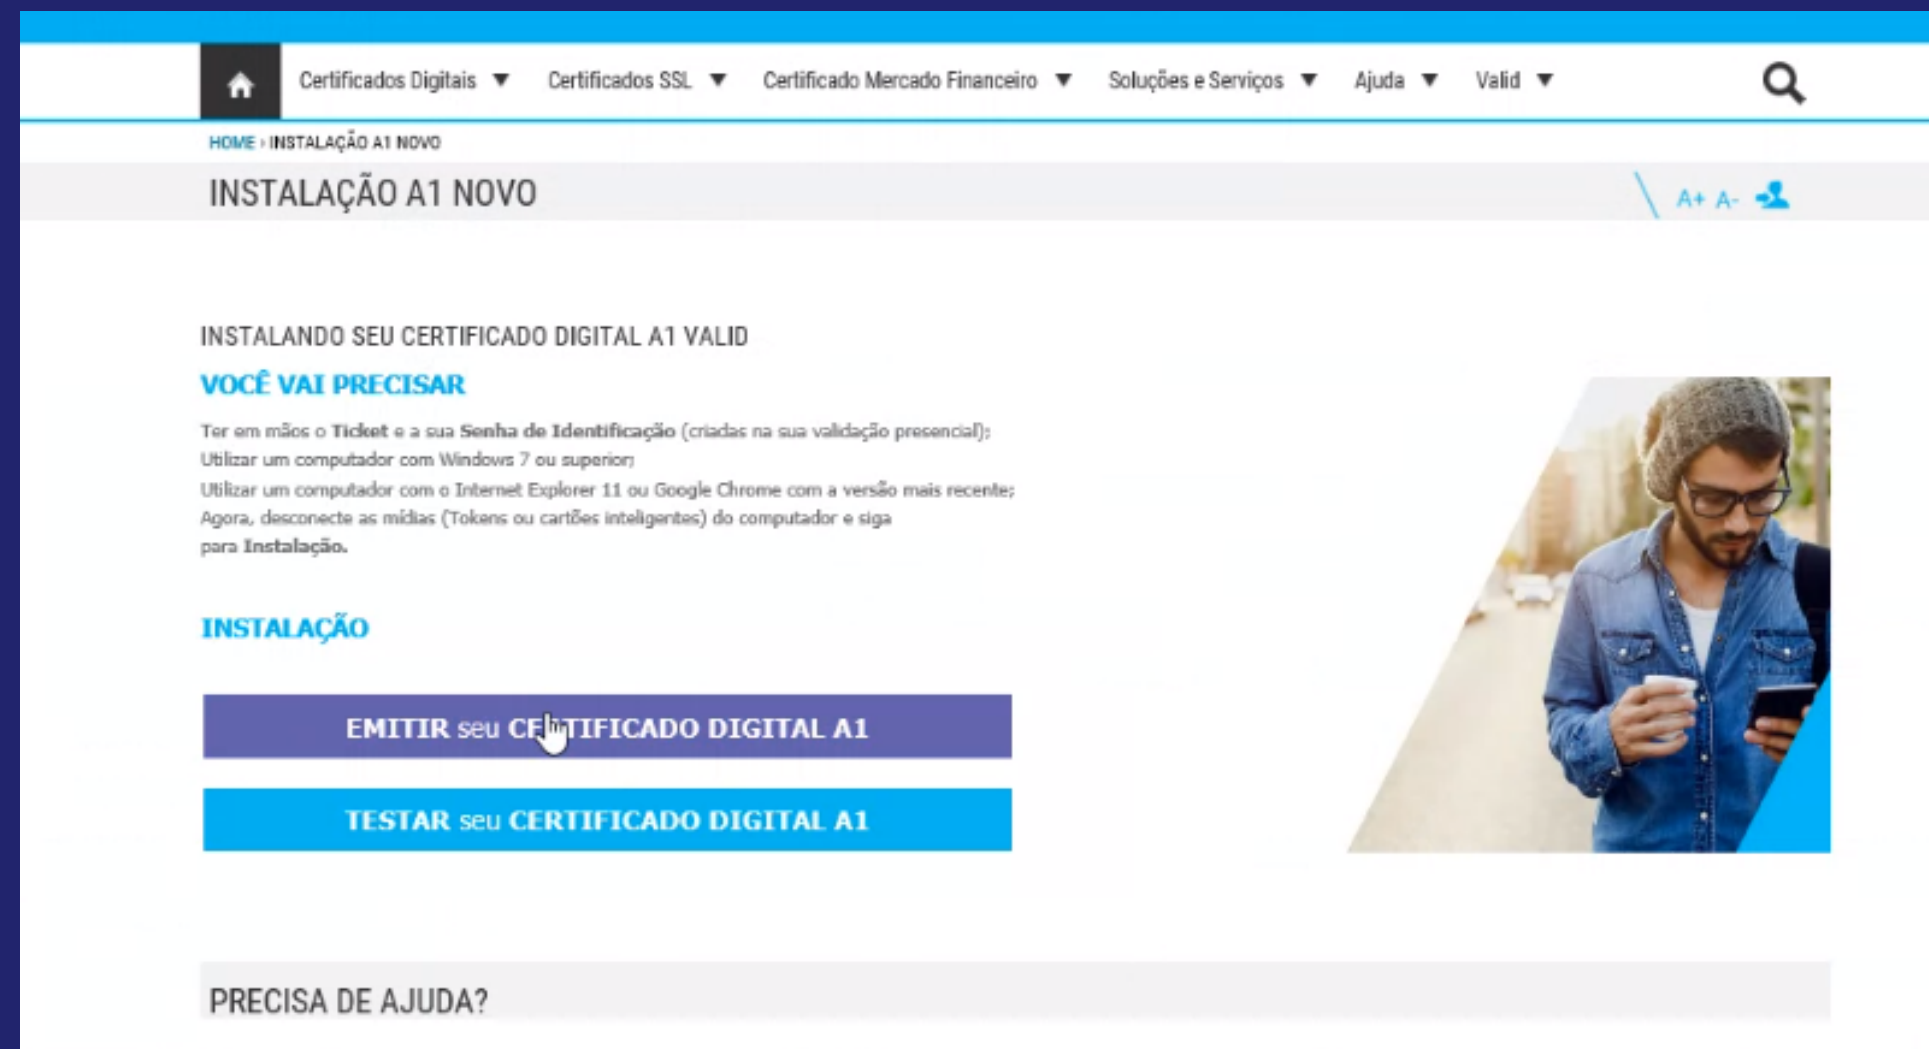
Certificados Digitais ▼ Certificados SSL ▼ Certificado Mercado Financeiro ▼ Soluções e Serviços ▼ Ajuda ▼ Valid ▼

HOME › INSTALAÇÃO A1 NOVO

INSTALAÇÃO A1 NOVO

A+ A-

INSTALANDO SEU CERTIFICADO DIGITAL A1 VALID

VOCÊ VAI PRECISAR

Ter em mãos o Ticket e a sua Senha de Identificação (criadas na sua validação presencial);
Utilizar um computador com Windows 7 ou superior;
Utilizar um computador com o Internet Explorer 11 ou Google Chrome com a versão mais recente;
Agora, desconecte as mídias (Tokens ou cartões inteligentes) do computador e siga para Instalação.

INSTALAÇÃO

EMITIR seu CE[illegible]TIFICADO DIGITAL A1

TESTAR seu CERTIFICADO DIGITAL A1

PRECISA DE AJUDA?